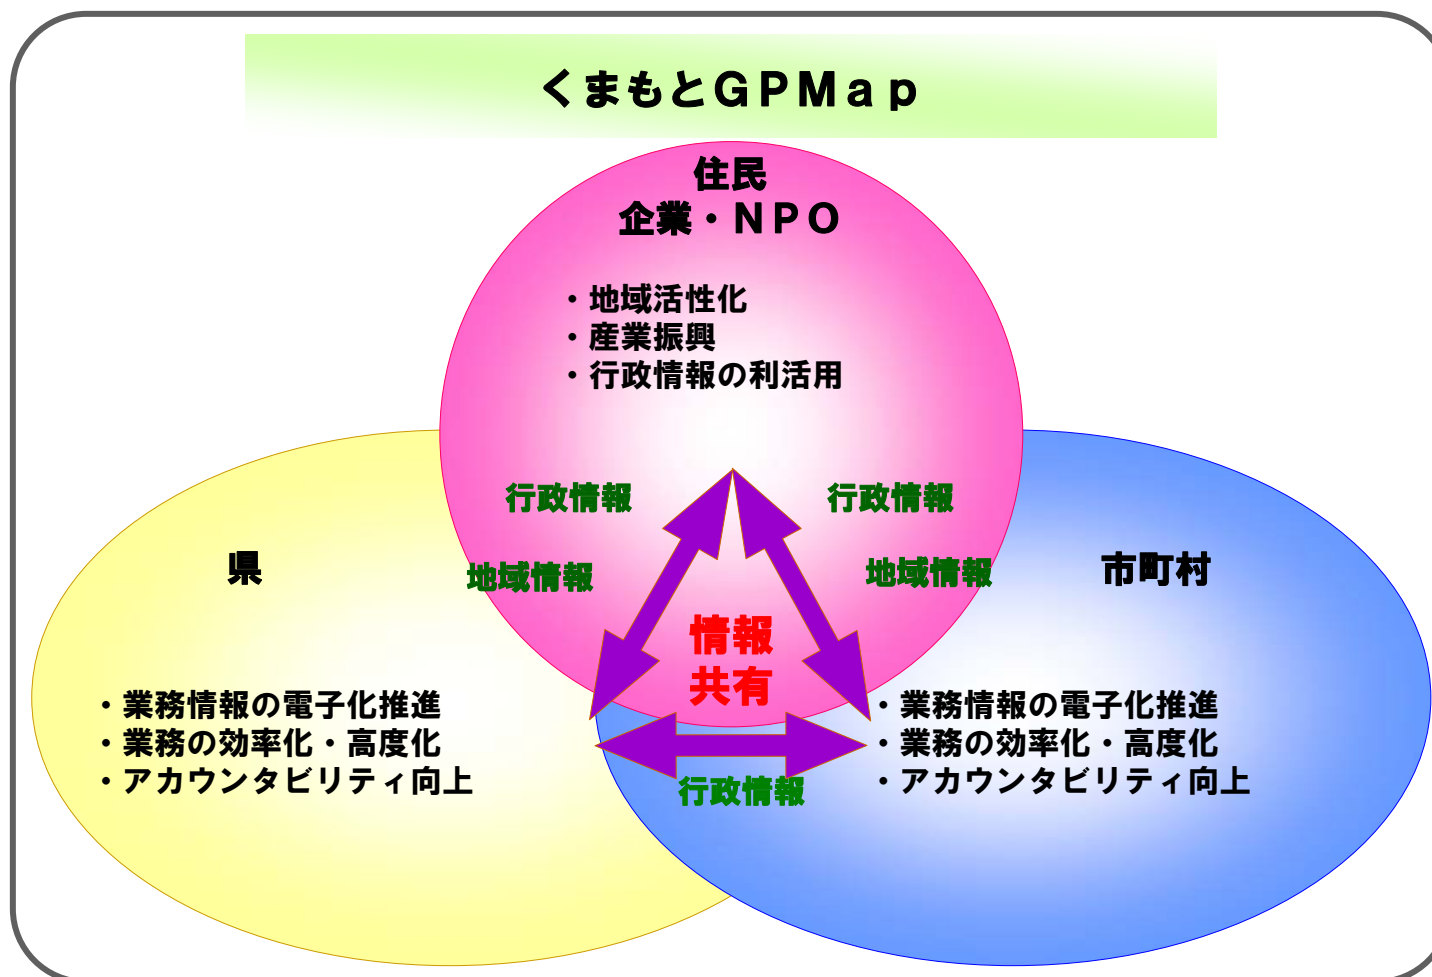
くまもとＧＰＭａｐ

住民
企業・ＮＰＯ

・地域活性化
・産業振興
・行政情報の利活用

行政情報
行政情報
地域情報
地域情報

県

市町村

情報
共有

・業務情報の電子化推進
・業務の効率化・高度化
・アカウンタビリティ向上

・業務情報の電子化推進
・業務の効率化・高度化
・アカウンタビリティ向上

行政情報